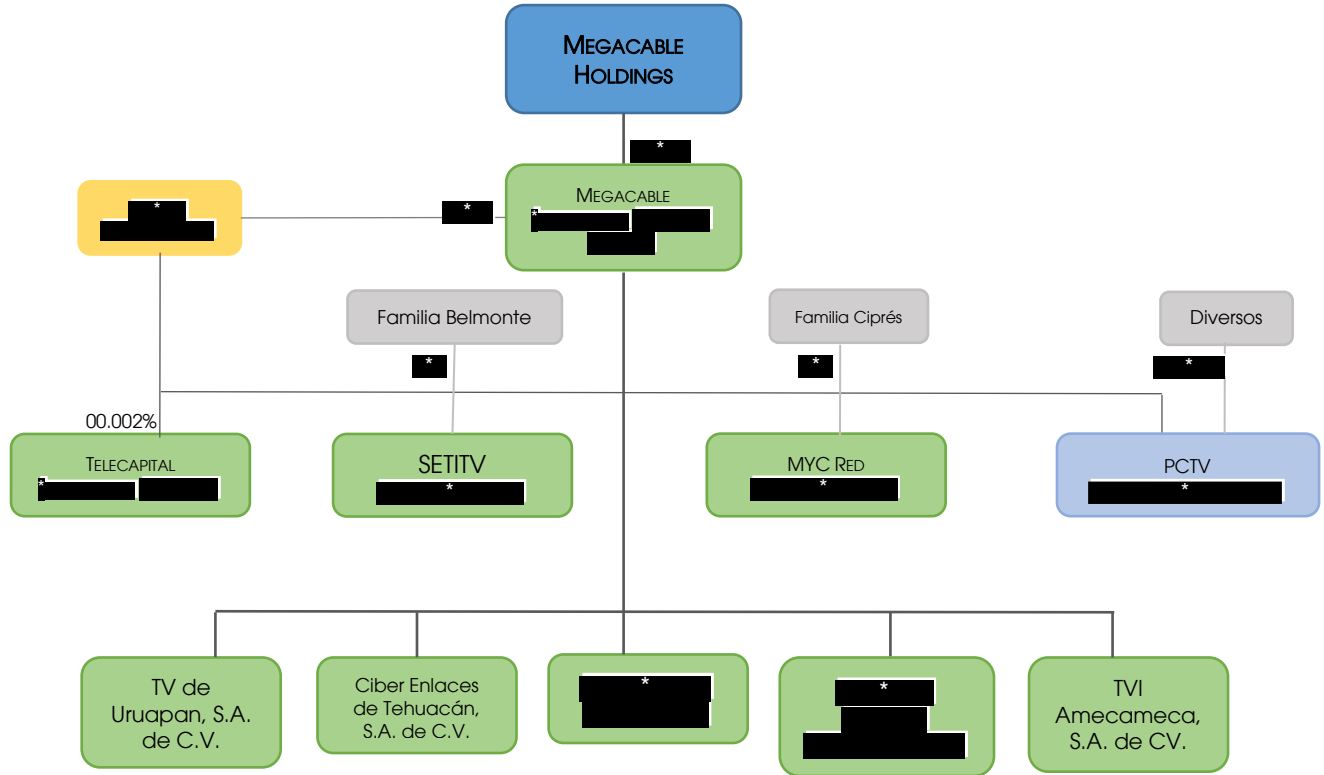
Megacable Holdings

*

Megacable
*

*

*

Familia Belmonte

*

Familia Ciprés

*

Diversos

*

00.002%

Telecapital
*

SETITV
*

MYC Red
*

PCTV
*

TV de Uruapan, S.A. de C.V.

Ciber Enlaces de Tehuacán, S.A. de C.V.

*

*

TVI Amecameca, S.A. de CV.